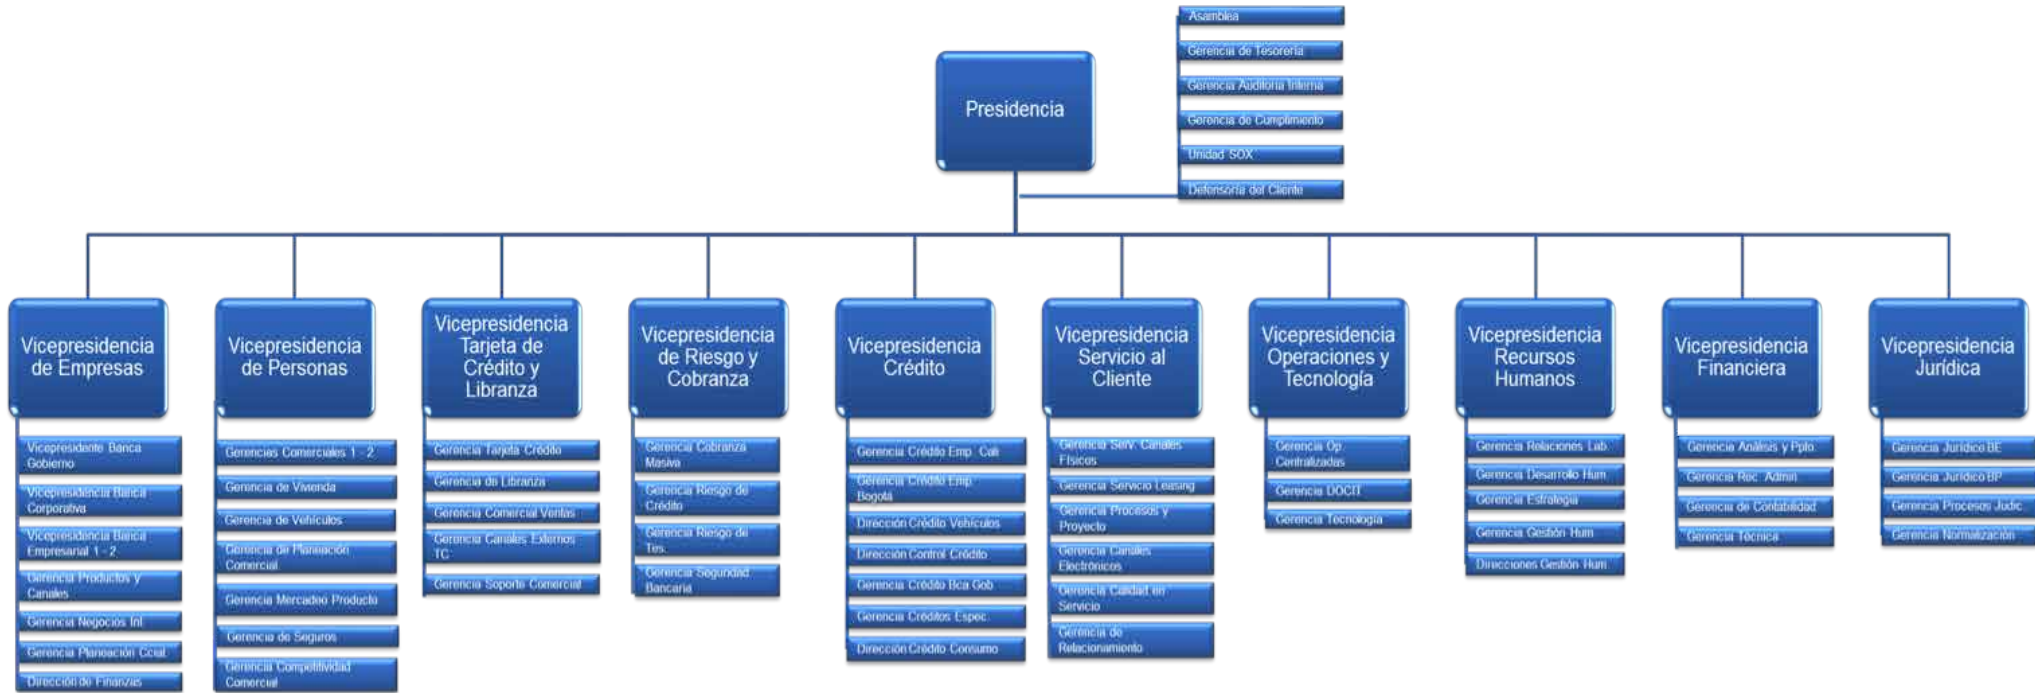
Asamblea
Gerencia de Tesorería
Gerencia Auditoría Interna
Gerencia de Cumplimiento
Unidad SOX
Defensoría del Cliente

Presidencia

Vicepresidencia de Empresas
Vicepresidente Banca Gobierno
Vicepresidencia Banca Corporativa
Vicepresidencia Banca Empresarial 1 - 2
Gerencia Productos y Canales
Gerencia Negocios Inl
Gerencia Planeación Ccial
Dirección de Finanzas

Vicepresidencia de Personas
Gerencias Comerciales 1 - 2
Gerencia de Vivienda
Gerencia de Vehículos
Gerencia de Planeación Comercial
Gerencia Mercadeo Producto
Gerencia de Seguros
Gerencia Competitividad Comercial

Vicepresidencia Tarjeta de Crédito y Libranza
Gerencia Tarjeta Crédito
Gerencia de Libranza
Gerencia Comercial Ventas
Gerencia Canales Externos TC
Gerencia Soporte Comercial

Vicepresidencia de Riesgo y Cobranza
Gerencia Cobranza Masiva
Gerencia Riesgo de Crédito
Gerencia Riesgo de Tes.
Gerencia Seguridad Bancaria

Vicepresidencia Crédito
Gerencia Crédito Emp. Cali
Gerencia Crédito Emp. Bogotá
Dirección Crédito Vehículos
Dirección Control Crédito
Gerencia Crédito Bca Gob
Gerencia Créditos Espec.
Dirección Crédito Consumo

Vicepresidencia Servicio al Cliente
Gerencia Serv. Canales Físicos
Gerencia Servicio Leasing
Gerencia Procesos y Proyecto
Gerencia Canales Electrónicos
Gerencia Calidad en Servicio
Gerencia de Relacionamiento

Vicepresidencia Operaciones y Tecnología
Gerencia Op. Centralizadas
Gerencia DOCIT
Gerencia Tecnología

Vicepresidencia Recursos Humanos
Gerencia Relaciones Lab.
Gerencia Desarrollo Hum.
Gerencia Estrategia
Gerencia Gestión Hum
Direcciones Gestión Hum

Vicepresidencia Financiera
Gerencia Análisis y Pplo.
Gerencia Rec. Admin
Gerencia de Contabilidad
Gerencia Técnica

Vicepresidencia Jurídica
Gerencia Jurídico BE
Gerencia Jurídico BP
Gerencia Procesos Judic.
Gerencia Normalización